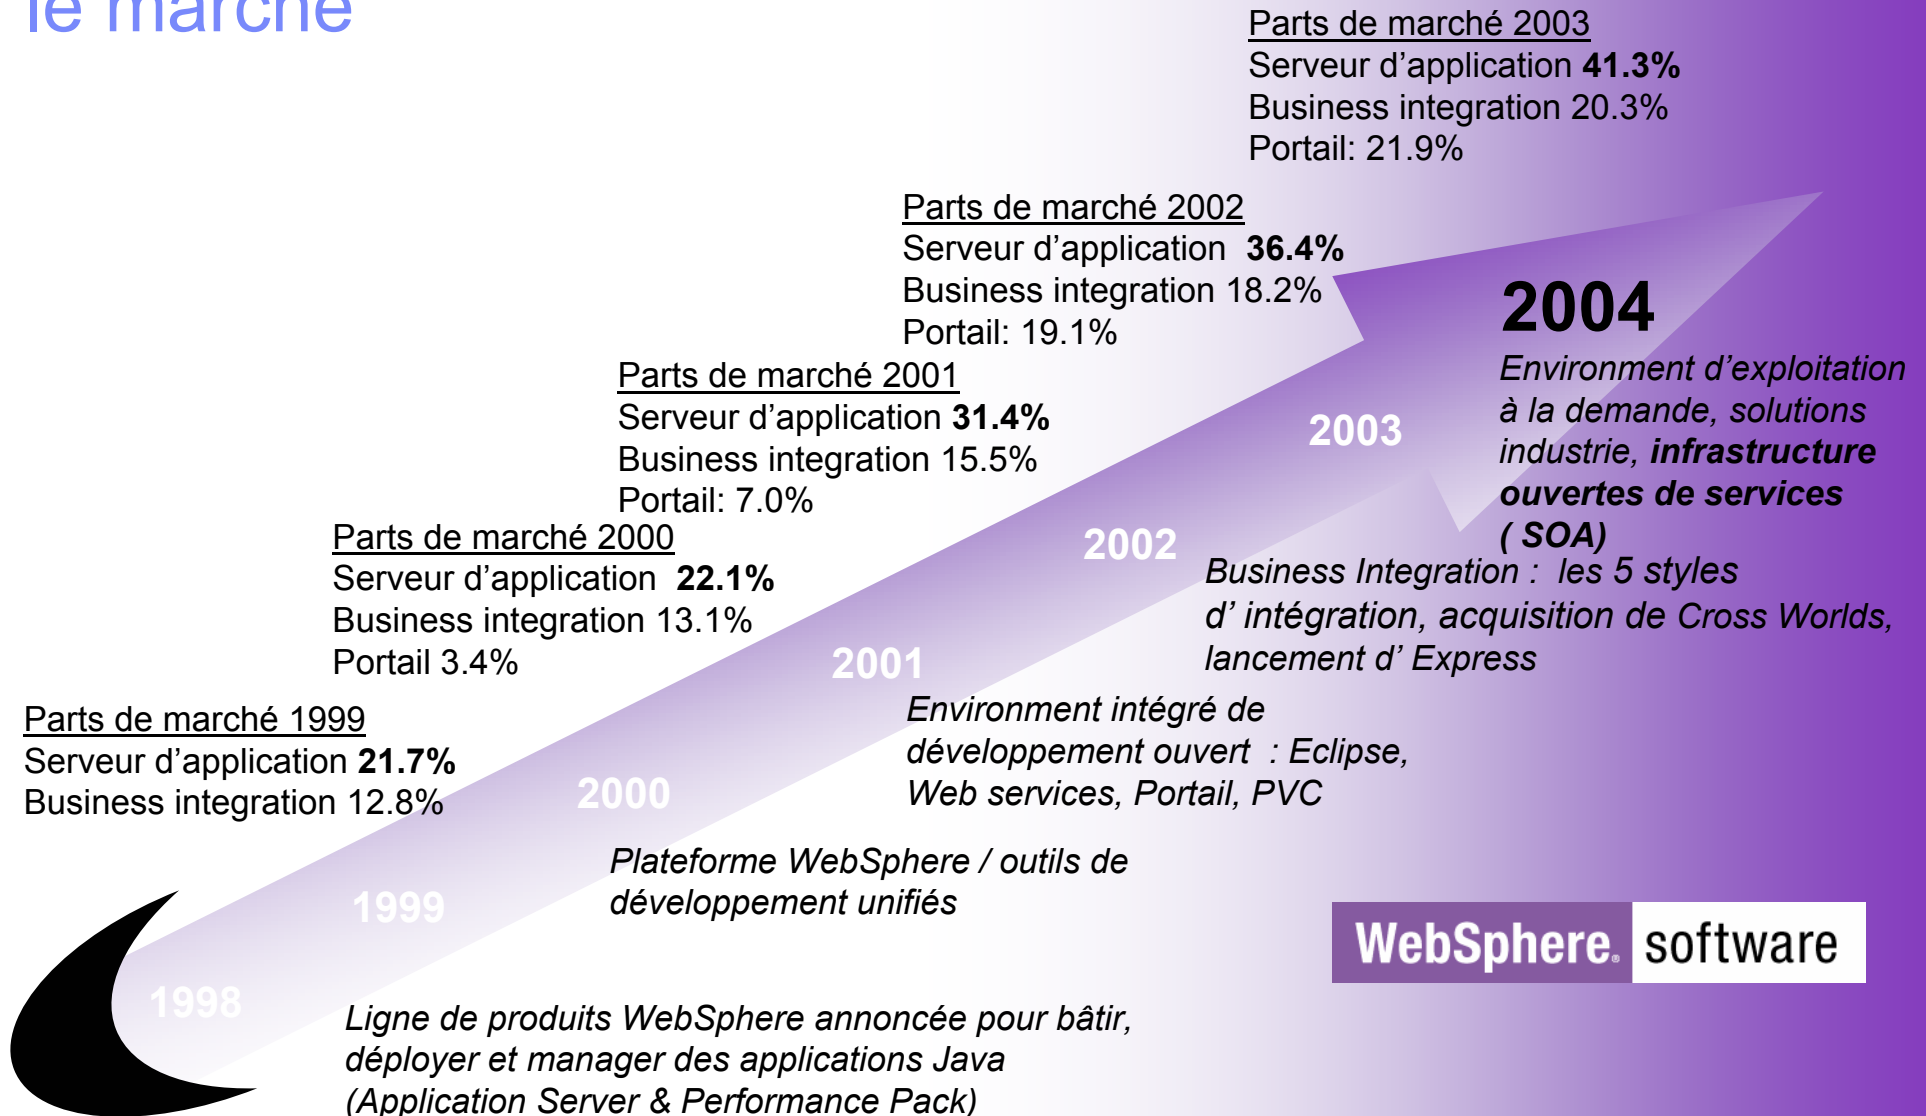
le marché

Parts de marché 2003
Serveur d'application **41.3%**
Business integration 20.3%
Portail: 21.9%

Parts de marché 2002
Serveur d'application **36.4%**
Business integration 18.2%
Portail: 19.1%

2004
*Environment d'exploitation à la demande, solutions industrie, **infrastructure ouvertes de services ( SOA)***

Parts de marché 2001
Serveur d'application **31.4%**
Business integration 15.5%
Portail: 7.0%

2003

Parts de marché 2000
Serveur d'application **22.1%**
Business integration 13.1%
Portail 3.4%

2002

*Business Integration : les 5 styles d' intégration, acquisition de Cross Worlds, lancement d' Express*

2001

Parts de marché 1999
Serveur d'application **21.7%**
Business integration 12.8%

*Environment intégré de développement ouvert : Eclipse, Web services, Portail, PVC*

2000

*Plateforme WebSphere / outils de développement unifiés*

1999

WebSphere. software

1998

*Ligne de produits WebSphere annoncée pour bâtir, déployer et manager des applications Java (Application Server & Performance Pack)*